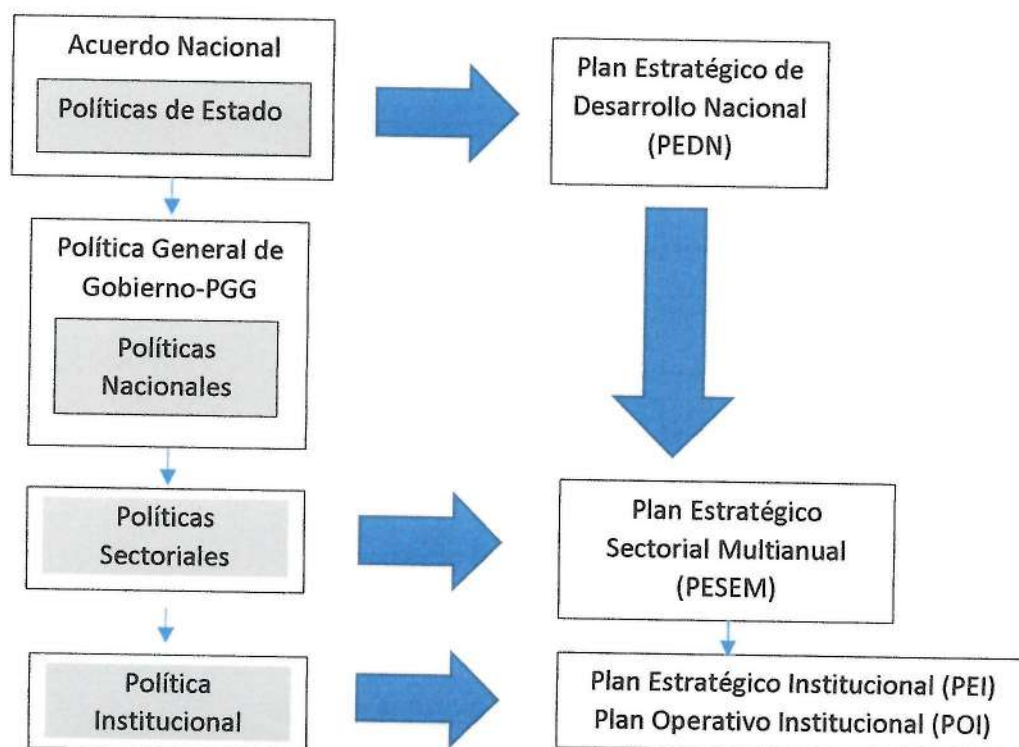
Acuerdo Nacional

Políticas de Estado

Plan Estratégico de Desarrollo Nacional (PEDN)

Política General de Gobierno-PGG

Políticas Nacionales

Políticas Sectoriales

Plan Estratégico Sectorial Multianual (PESEM)

Política Institucional

Plan Estratégico Institucional (PEI)
Plan Operativo Institucional (POI)